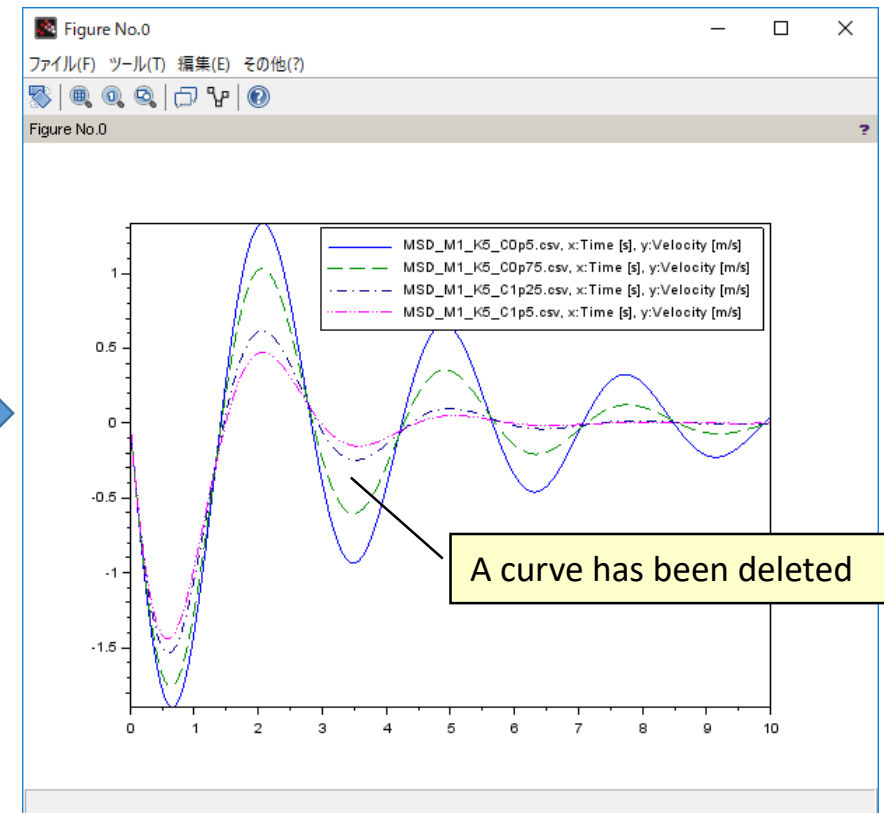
Figure No.0

ファイル(F) ツール(T) 編集(E) その他(?)

Figure No.0

?

MSD_M1_K5_C0p5.csv, x:Time [s], y:Velocity [m/s]
MSD_M1_K5_C0p75.csv, x:Time [s], y:Velocity [m/s]
MSD_M1_K5_C1p25.csv, x:Time [s], y:Velocity [m/s]
MSD_M1_K5_C1p5.csv, x:Time [s], y:Velocity [m/s]

1
0.5
0
-0.5
-1
-1.5

0 1 2 3 4 5 6 7 8 9 10

A curve has been deleted